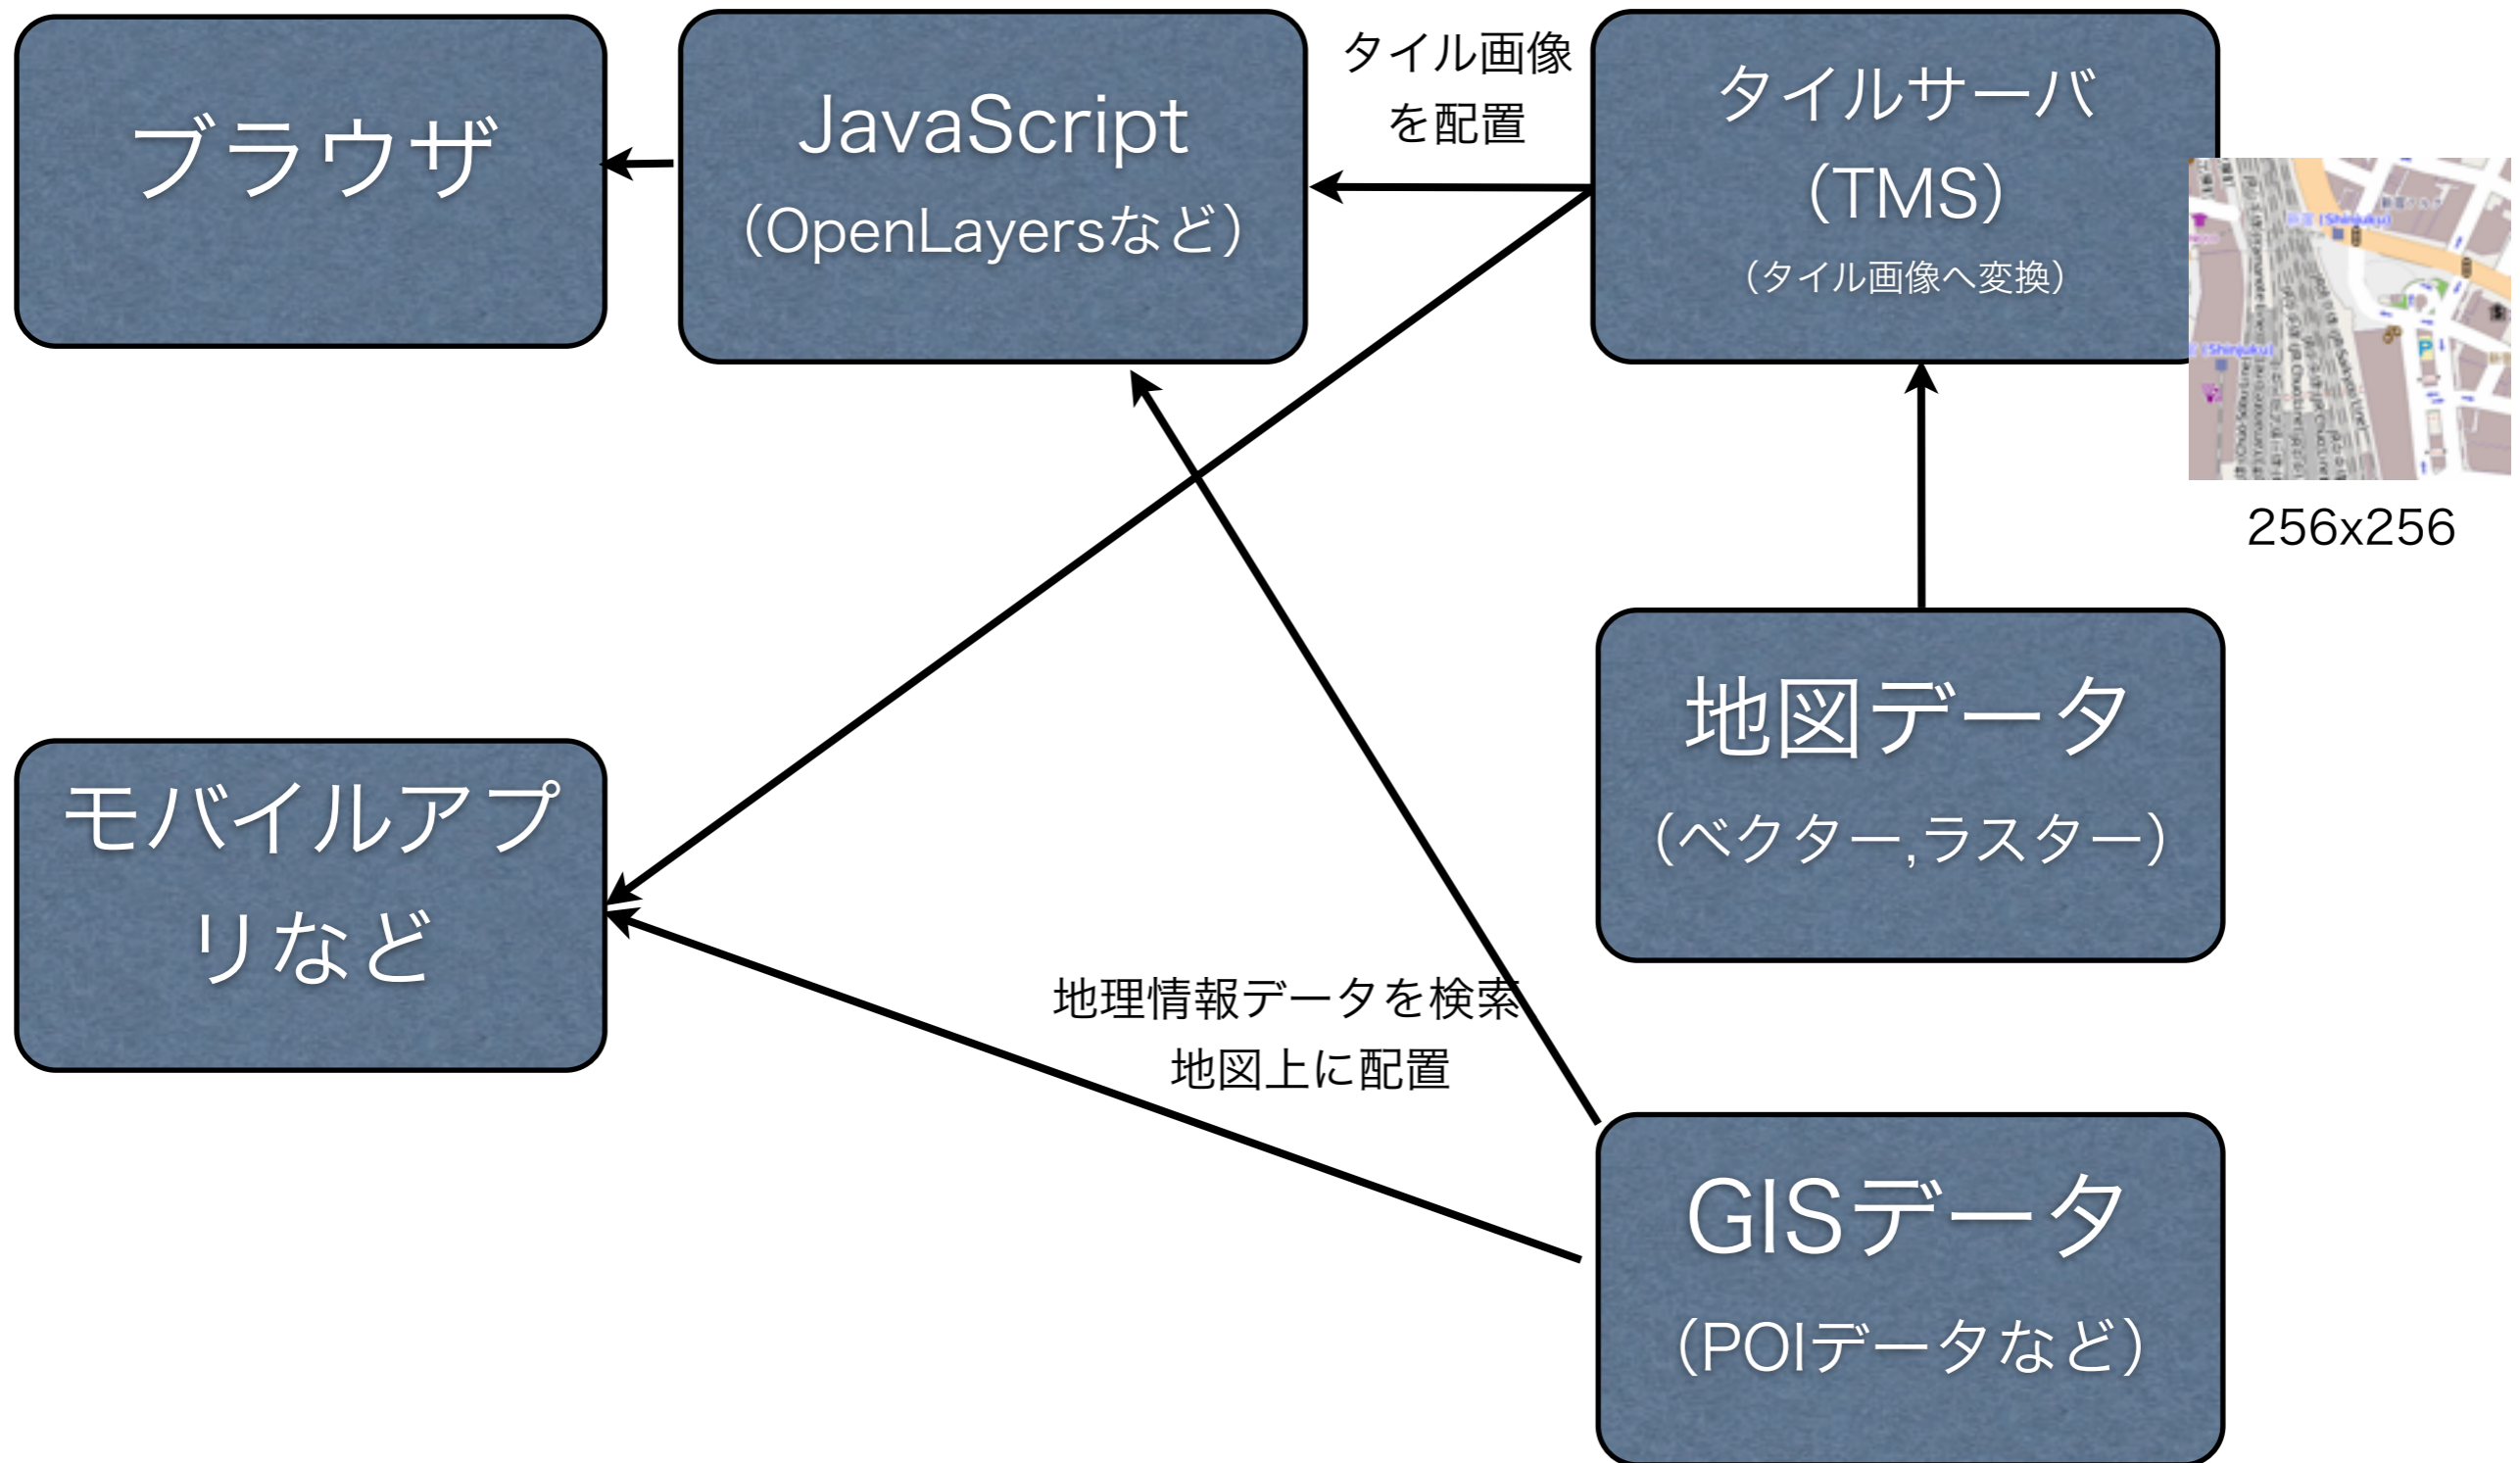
ブラウザ

JavaScript
(OpenLayersなど)

タイル画像を配置

タイルサーバ
(TMS)
(タイル画像へ変換)

256x256

地図データ
(ベクター,ラスター)

モバイルアプリなど

地理情報データを検索
地図上に配置

GISデータ
(POIデータなど)